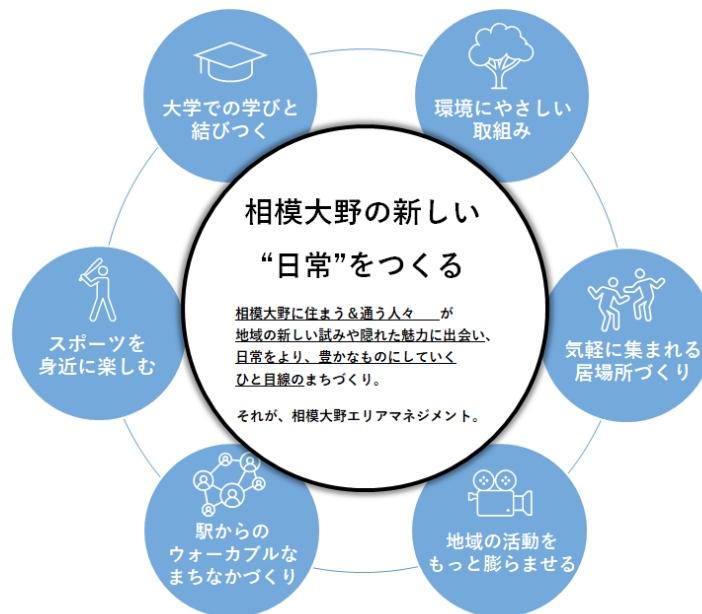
大学での学びと結びつく

環境にやさしい取組み

相模大野の新しい
“日常”をつくる

相模大野に住まう＆通う人々　が
地域の新しい試みや隠れた魅力に出会い、
日常をより、豊かなものにしていく
ひと目線のまちづくり。

それが、相模大野エリアマネジメント。

スポーツを身近に楽しむ

気軽に集まれる居場所づくり

駅からのウォーカブルなまちなかづくり

地域の活動をもっと膨らませる